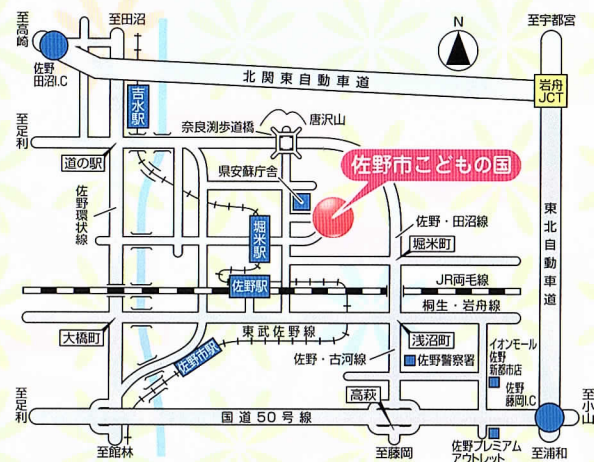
至高崎
至田沼
N
至宇都宮
佐野田沼I.C
北関東自動車道
岩舟JCT
吉水駅
至足利
奈良渕歩道橋
唐沢山
道の駅
県安蘇庁舎
佐野市こどもの国
佐野環状線
堀米駅
佐野・田沼線
堀米町
東北自動車道
佐野駅
JR両毛線
桐生・岩舟線
大橋町
東武佐野線
浅沼町
イオンモール佐野新都市店
佐野市駅
佐野・古河線
佐野警察署
佐野藤岡I.C
高萩
至足利
国道50号線
至小山
至館林
至藤岡
佐野プレミアムアウトレット
至浦和